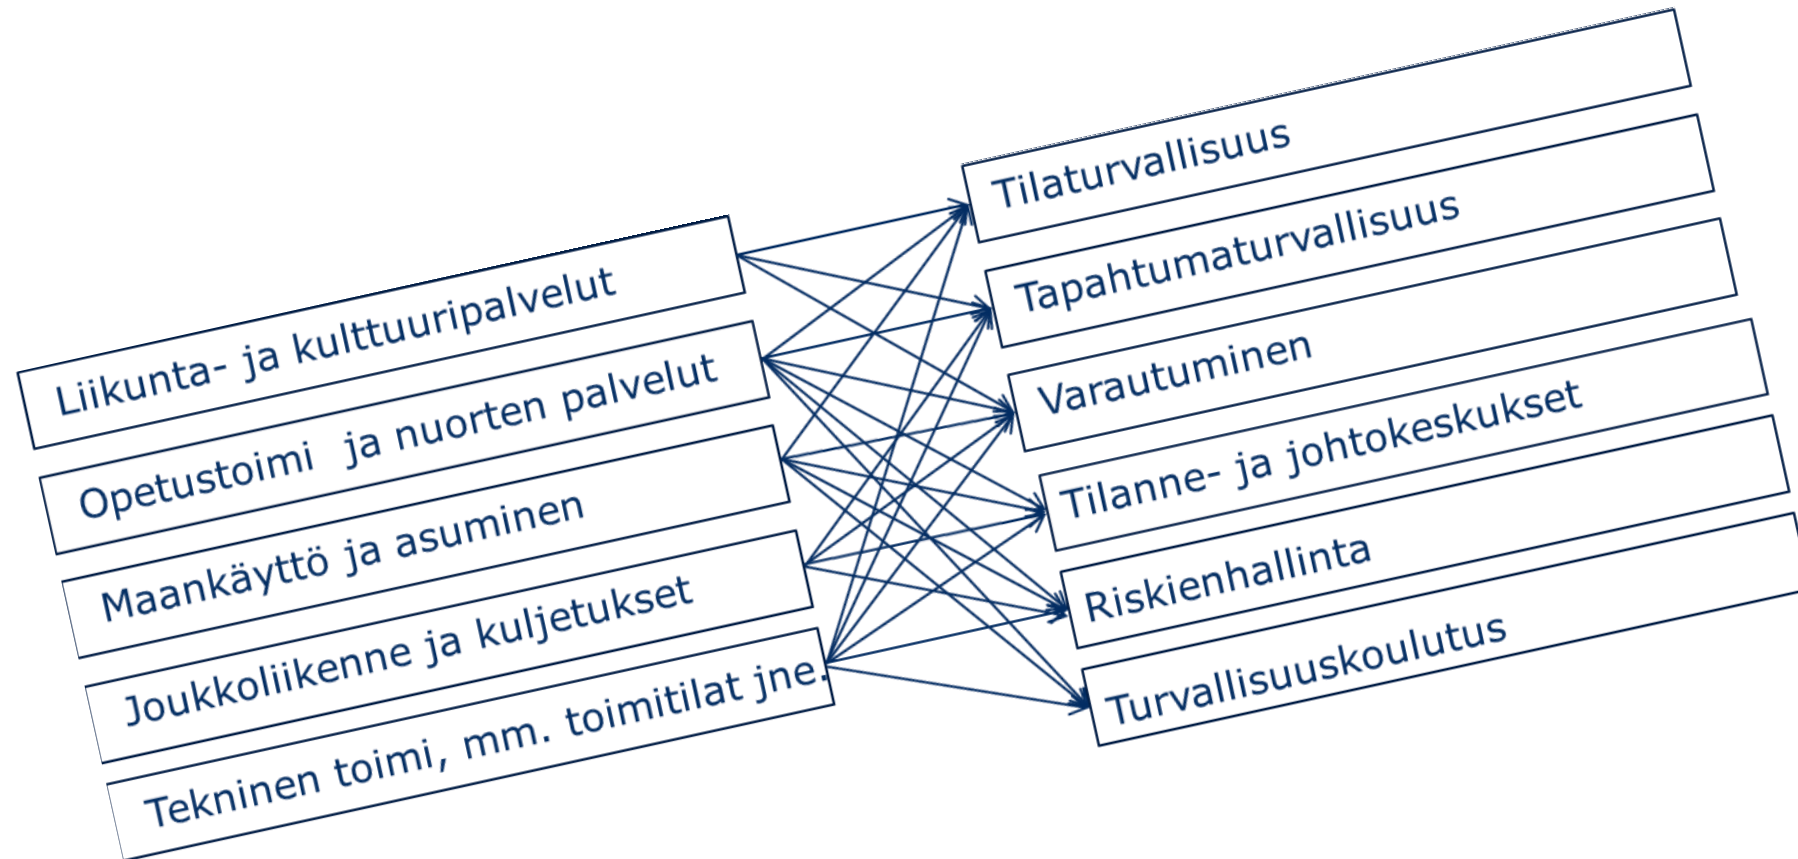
Liikunta- ja kulttuuripalvelut

Opetustoimi ja nuorten palvelut

Maankäyttö ja asuminen

Joukkoliikenne ja kuljetukset

Tekninen toimi, mm. toimitilat jne.

Tilaturvallisuus

Tapahtumaturvallisuus

Varautuminen

Tilanne- ja johtokeskukset

Riskienhallinta

Turvallisuuskoulutus